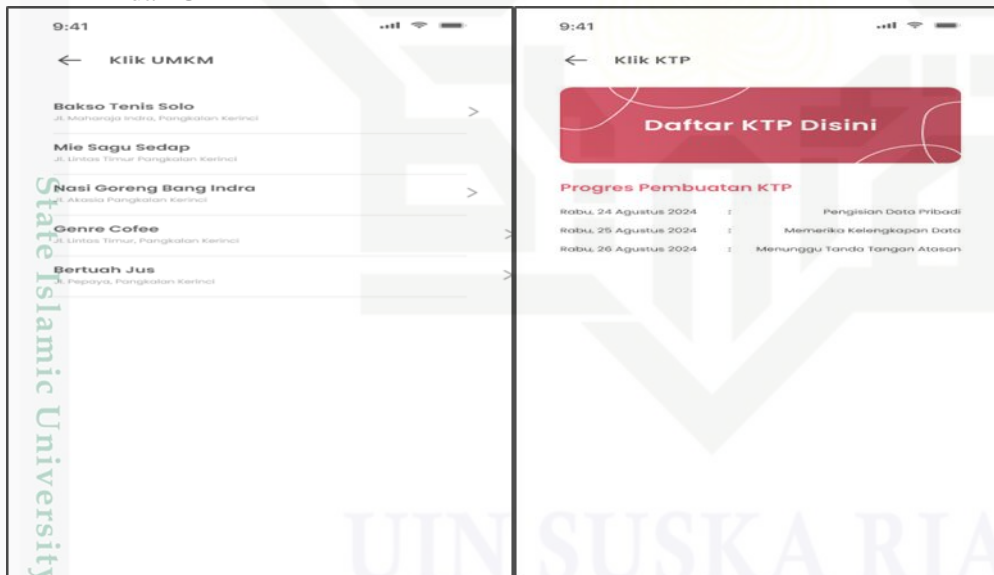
9:41

← Klik UMKM

Bakso Tenis Solo
Jl. Maharaja Indra, Pangkalan Kerinci >

Mie Sagu Sedap
Jl. Lintas Timur Pangkalan Kerinci

Nasi Goreng Bang Indra
Jl. Akasia Pangkalan Kerinci >

Genre Cofee
Jl. Lintas Timur, Pangkalan Kerinci >

Bertuah Jus
Jl. Pepaya, Pangkalan Kerinci >

State Islamic University

9:41

← Klik KTP

Daftar KTP Disini

Progres Pembuatan KTP

Rabu, 24 Agustus 2024 : Pengisian Data Pribadi
Rabu, 25 Agustus 2024 : Memeriksa Kelengkapan Data
Rabu, 26 Agustus 2024 : Menunggu Tanda Tangan Atasan

UIN SUSKA RIA